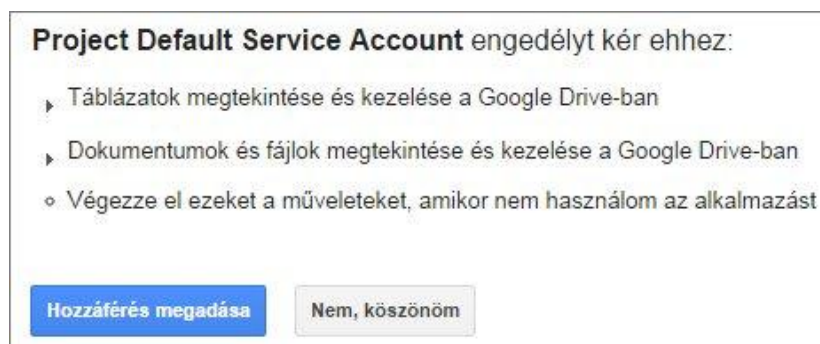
**Project Default Service Account** engedélyt kér ehhez:

- Táblázatok megtekintése és kezelése a Google Drive-ban
- Dokumentumok és fájlok megtekintése és kezelése a Google Drive-ban
- Végezze el ezeket a műveleteket, amikor nem használom az alkalmazást

Hozzáférés megadása

Nem, köszönöm